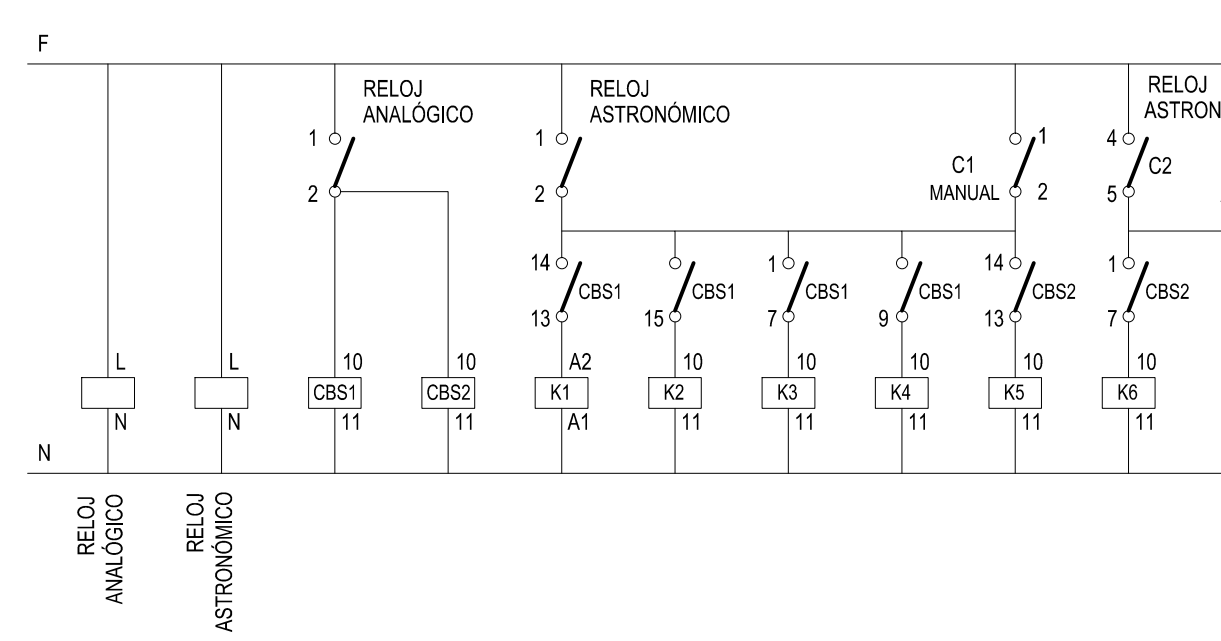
F

RELOJ ANALÓGICO

1

2

RELOJ ASTRONÓMICO

1

2

1

C1

MANUAL

2

RELOJ ASTRON

4

C2

5

14

CBS1

13

CBS1

15

1

CBS1

7

CBS1

9

14

CBS2

13

1

CBS2

7

L

N

L

N

10

CBS1

11

10

CBS2

11

A2

K1

A1

10

K2

11

10

K3

11

10

K4

11

10

K5

11

10

K6

11

N

RELOJ ANALÓGICO

RELOJ ASTRONÓMICO